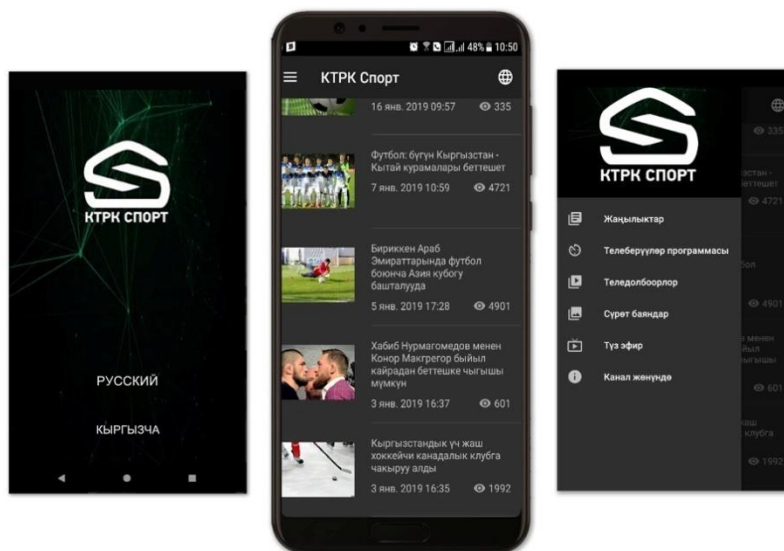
КТРК СПОРТ

РУССКИЙ

КЫРГЫЗЧА

48% 10:50

КТРК Спорт

16 янв. 2019 09:57 335

Футбол: бүгүн Кыргызстан - Кытай курамалары беттешет

7 янв. 2019 10:59 4721

Бириккен Араб Эмираттарында футбол боюнча Азия кубогу башталууда

5 янв. 2019 17:28 4901

Хабиб Нурмагомедов менен Конор Макгрегор быйыл кайрадан беттешке чыгышы мүмкүн

3 янв. 2019 16:37 601

Кыргызстандык үч жаш хоккейчи канадалык клубга чакыруу алды

3 янв. 2019 16:35 1992

КТРК СПОРТ

Жаңылыктар

Телеберүүлөр программасы

Теледолбоорлор

Сүрөт баяндар

Түз эфир

Канал жөнүндө

335

стан - ттешет

4721

бол

4901

менен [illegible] чыгышы

601

каш клубга

1992